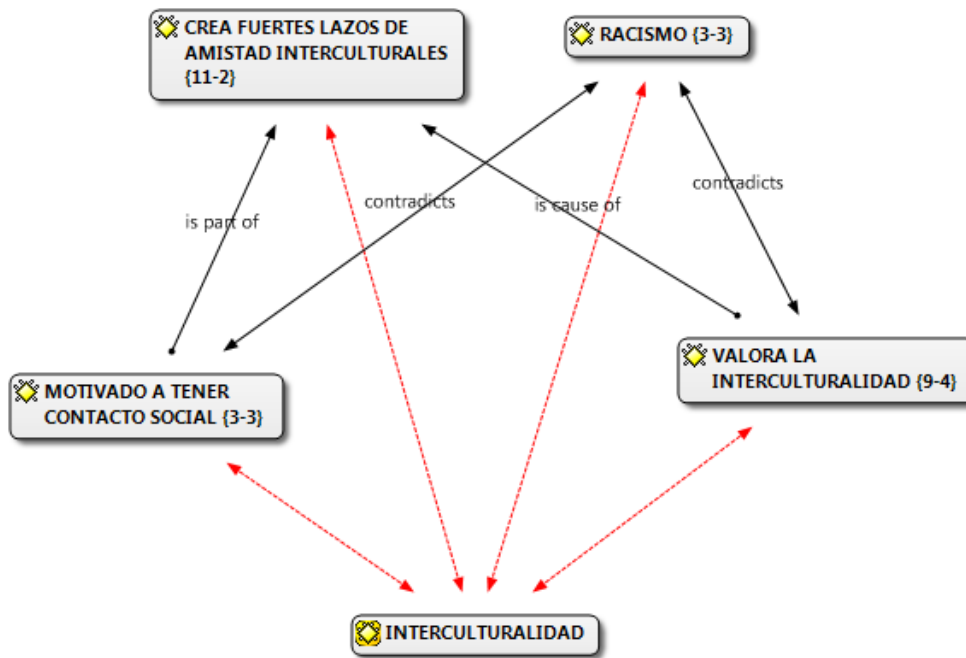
CREA FUERTES LAZOS DE AMISTAD INTERCULTURALES {11-2}

RACISMO {3-3}

is part of

contradicts

is cause of

contradicts

MOTIVADO A TENER CONTACTO SOCIAL {3-3}

VALORA LA INTERCULTURALIDAD {9-4}

INTERCULTURALIDAD